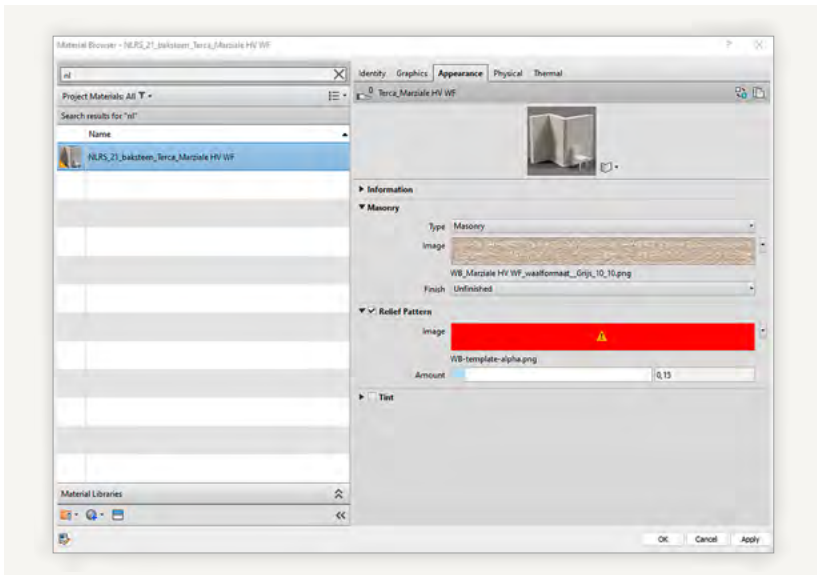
Material Browser - NLRS_21_baksteen_Terca_Marziale HV WF

?

nl

Project Materials: All

Search results for "nl"

Name

NLRS_21_baksteen_Terca_Marziale HV WF

Material Libraries

Identity Graphics Appearance Physical Thermal

0 Terca_Marziale HV WF

Information

Masonry

Type Masonry

Image

WB_Marziale HV WF_waalformaat_Grijs_10_10.png

Finish Unfinished

Relief Pattern

Image

WB-template-alpha.png

Amount 0,15

Tint

OK Cancel Apply